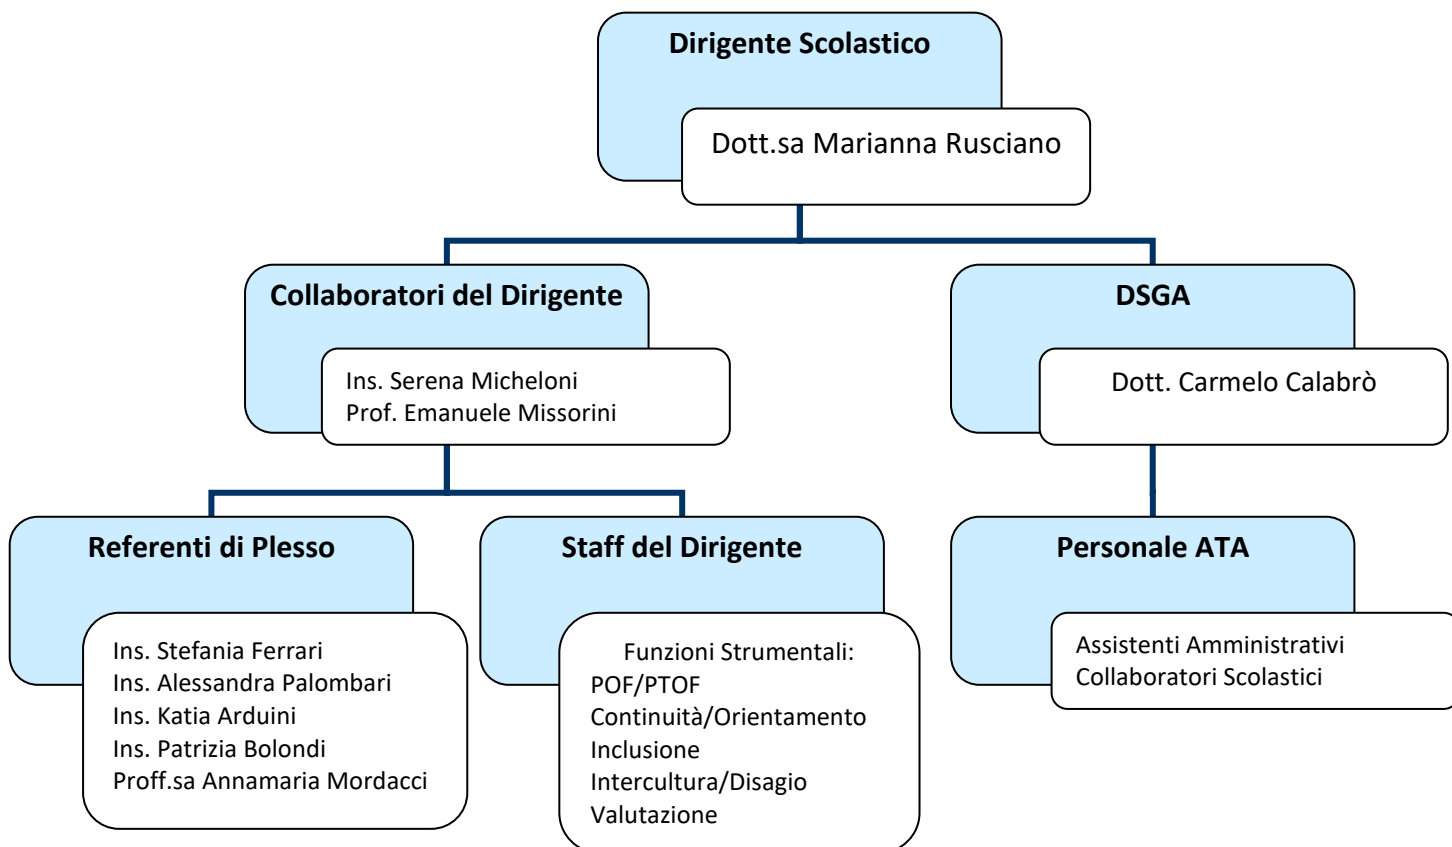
Dirigente Scolastico

Dott.sa Marianna Rusciano

Collaboratori del Dirigente

Ins. Serena Micheloni
Prof. Emanuele Missorini

DSGA

Dott. Carmelo Calabrò

Referenti di Plesso

Ins. Stefania Ferrari
Ins. Alessandra Palombari
Ins. Katia Arduini
Ins. Patrizia Bolondi
Proff.sa Annamaria Mordacci

Staff del Dirigente

Funzioni Strumentali:
POF/PTOF
Continuità/Orientamento
Inclusione
Intercultura/Disagio
Valutazione

Personale ATA

Assistenti Amministrativi
Collaboratori Scolastici